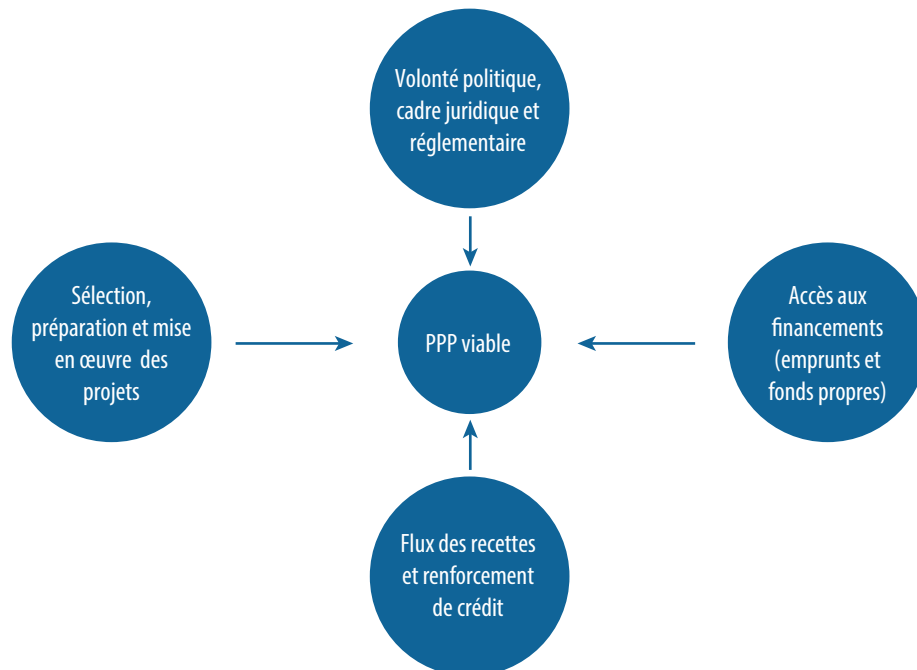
Volonté politique, cadre juridique et réglementaire

Sélection, préparation et mise en œuvre des projets

PPP viable

Accès aux financements (emprunts et fonds propres)

Flux des recettes et renforcement de crédit